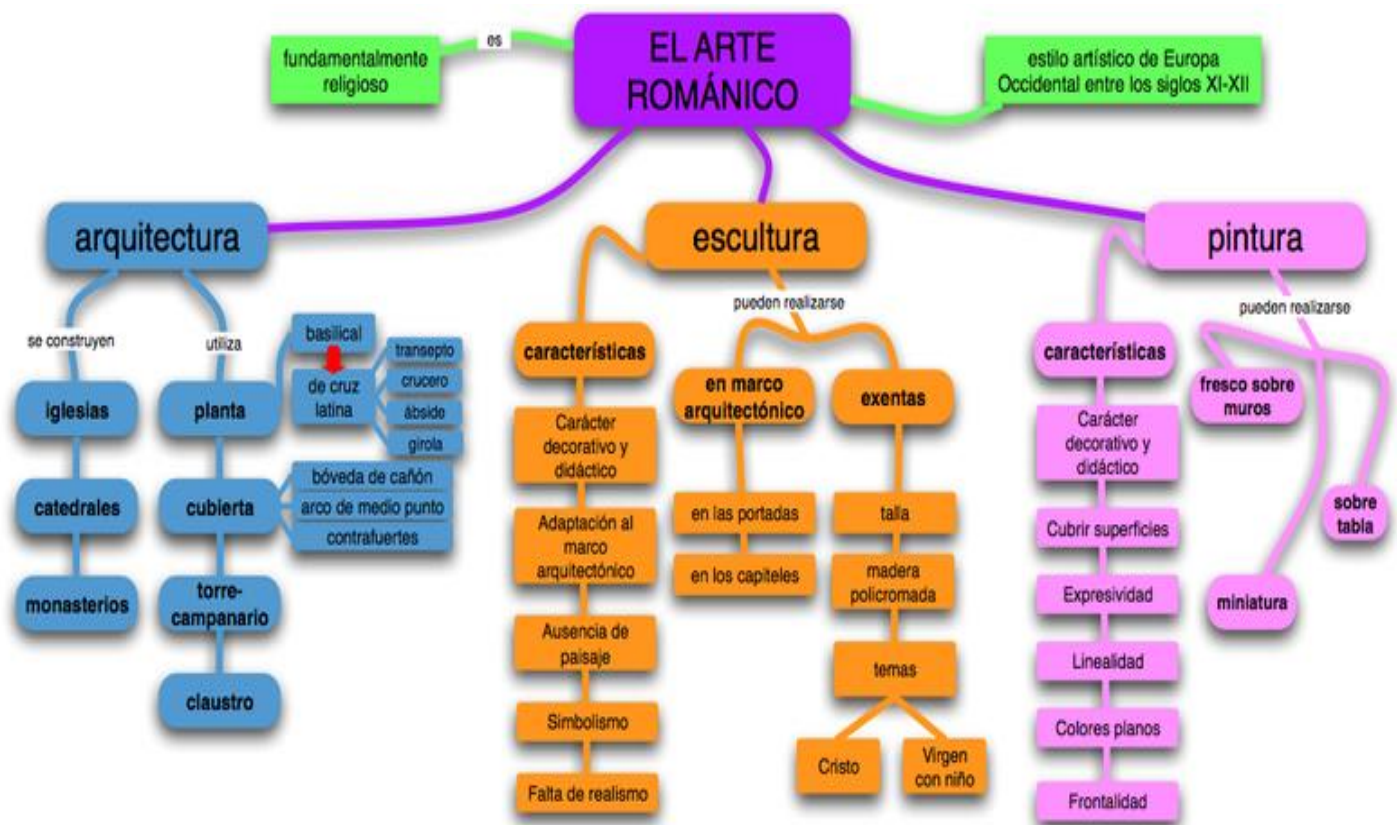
EL ARTE ROMÁNICO

es

fundamentalmente religioso

estilo artístico de Europa Occidental entre los siglos XI-XII

arquitectura

se construyen

iglesias

catedrales

monasterios

utiliza

planta

basilical

de cruz latina

transepto

crucero

ábside

girola

cubierta

bóveda de cañón

arco de medio punto

contrafuertes

torre-campanario

claustro

escultura

características

Carácter decorativo y didáctico

Adaptación al marco arquitectónico

Ausencia de paisaje

Simbolismo

Falta de realismo

pueden realizarse

en marco arquitectónico

en las portadas

en los capiteles

exentas

talla

madera policromada

temas

Cristo

Virgen con niño

pintura

características

Carácter decorativo y didáctico

Cubrir superficies

Expresividad

Linealidad

Colores planos

Frontalidad

pueden realizarse

fresco sobre muros

sobre tabla

miniatura